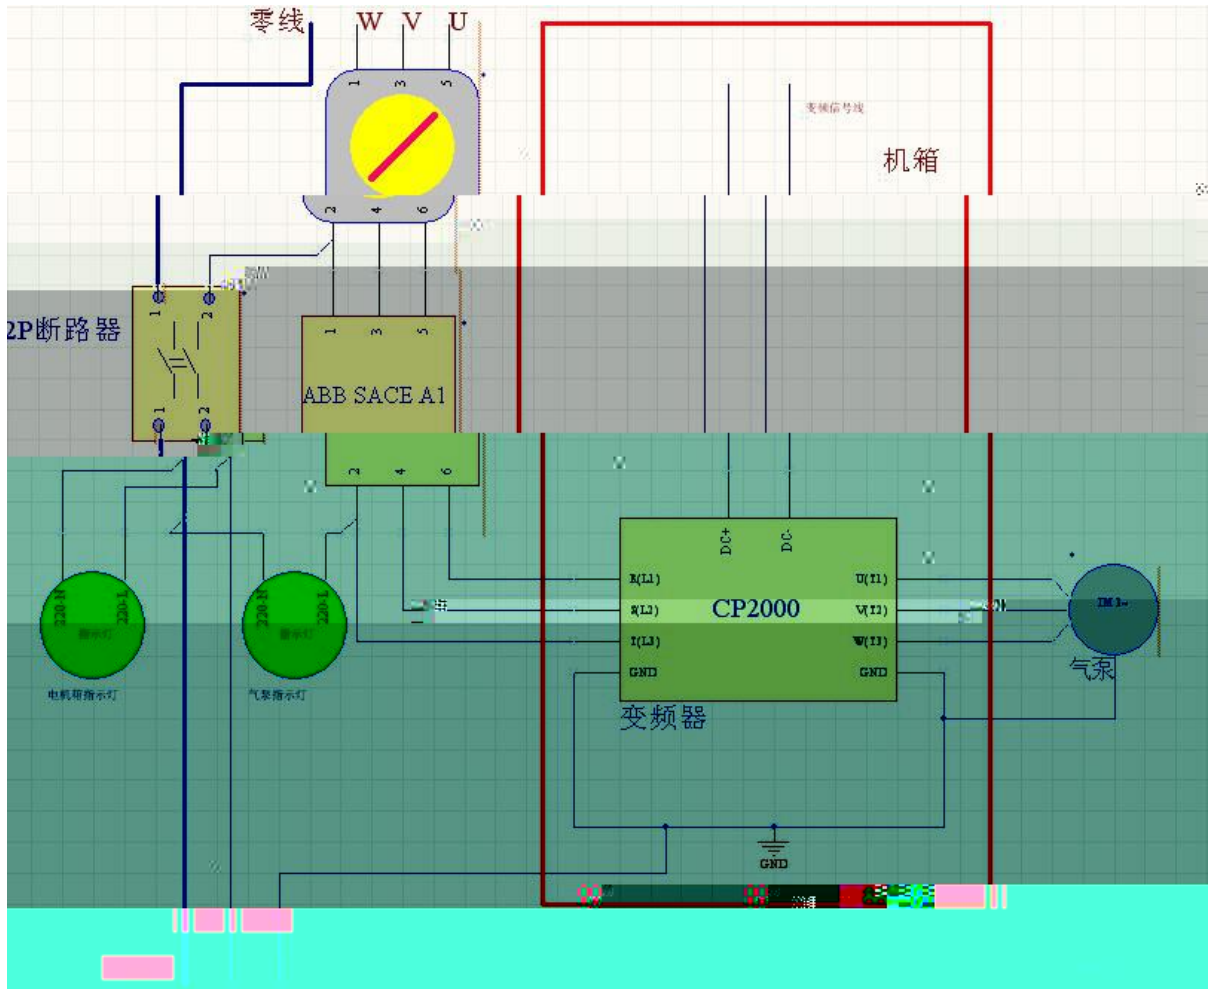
零线 W V U

1 3 5

2 4 6

变频信号线

机箱

2P断路器

1 2

1 2

1 3 5

ABB SACE A1

2 4 6

DC+ DC-

R(L1) U(T1)

S(L2) CP2000 V(T2)

T(L3) W(T3)

GND GND

变频器

IM 3~

气泵

220-N 220-L 指示灯

220-N 220-L 指示灯

电机箱指示灯

气泵指示灯

GND